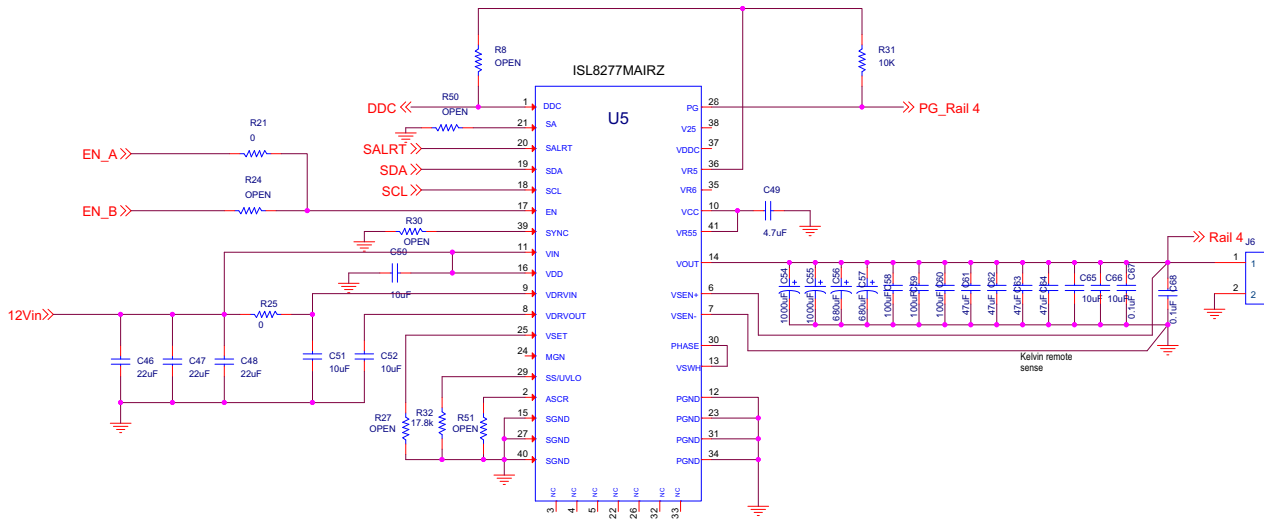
R8
OPEN

R31
10K

ISL8277MAIRZ

U5

DDC
R50
OPEN

1 DDC
21 SA
20 SALRT
19 SDA
18 SCL
17 EN
39 SYNC
11 VIN
16 VDD
9 VDRVIN
8 VDRVOUT
25 VSET
24 MGN
29 SS/UVLO
2 ASCR
15 SGND
27 SGND
40 SGND

PG 28
V25 38
VDDC 37
VR5 36
VR6 35
VCC 10
VR55 41
VOUT 14
VSEN+ 6
VSEN- 7
PHASE 30
VSWH 13
PGND 12
PGND 23
PGND 31
PGND 34

NC NC NC NC NC NC
3 4 5 22 26 32 33

PG_Rail 4

R21
0
EN_A
R24
OPEN
EN_B

SALRT
SDA
SCL

R30
OPEN

C50
10uF

R25
0
12Vin

C46
22uF
C47
22uF
C48
22uF
C51
10uF
C52
10uF

R27
OPEN
R32
17.8k
R51
OPEN

C49
4.7uF

Rail 4
J6
1
2

C54 1000uF
C55 1000uF
C56 680uF
C57 680uF
C58 100uF
C59 100uF
C60 100uF
C61 47uF
C62 47uF
C63 47uF
C64 47uF
C65 10uF
C66 10uF
C67 0.1uF
C68 0.1uF

Kelvin remote sense